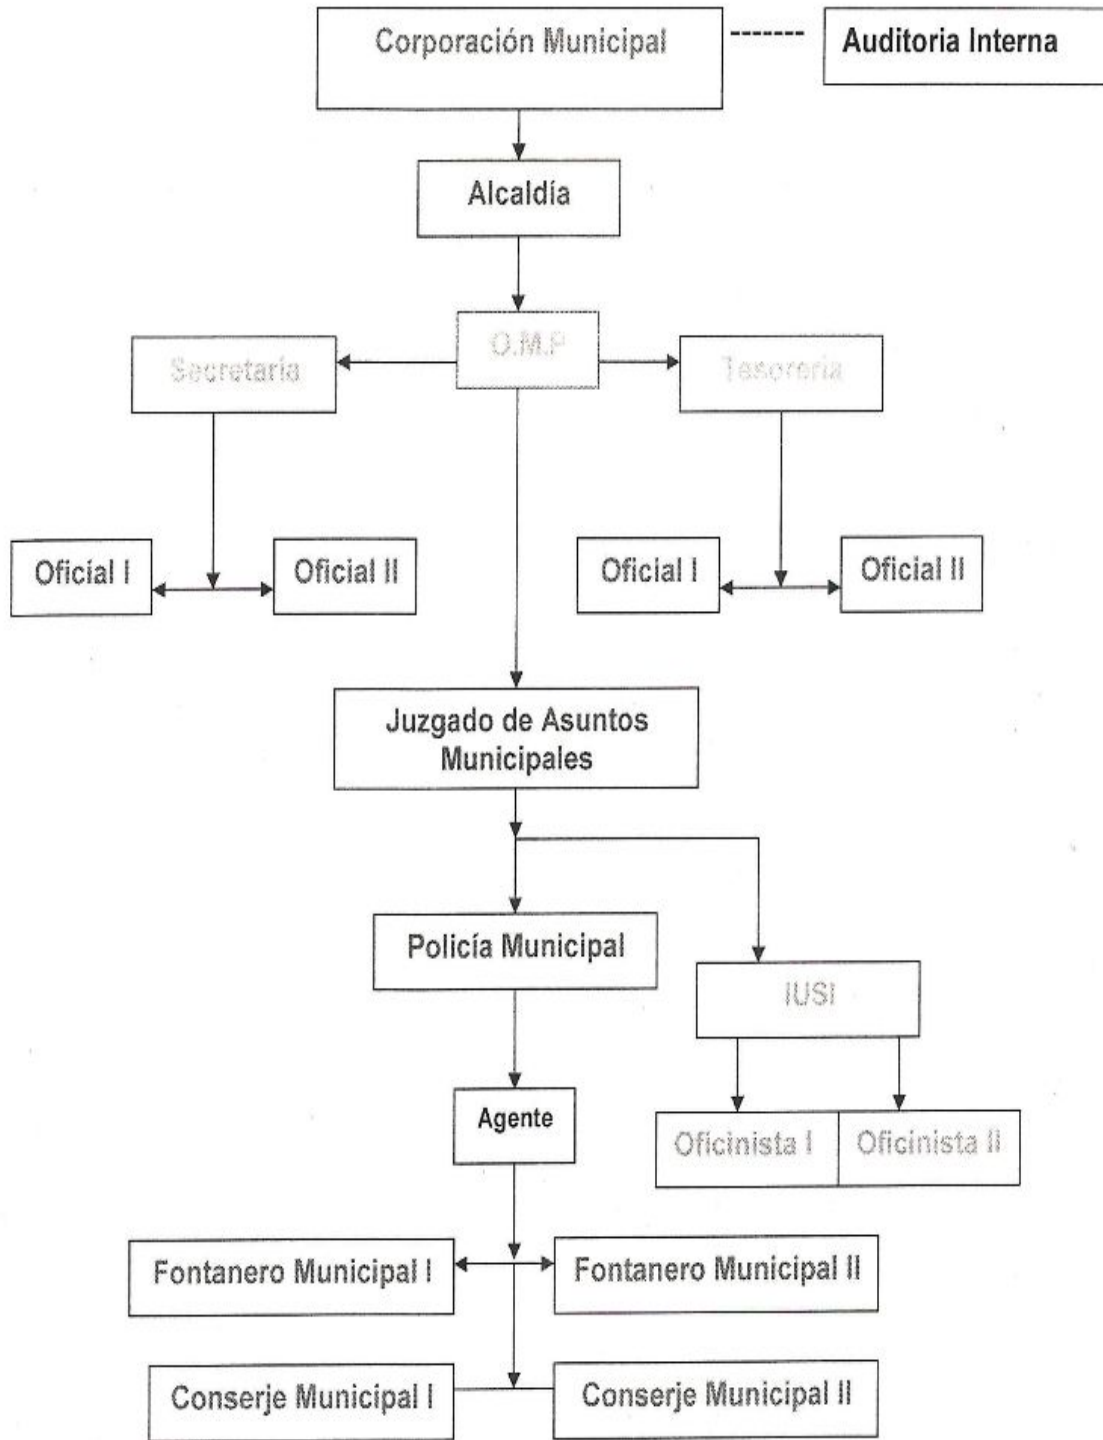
Corporación Municipal

Auditoria Interna

Alcaldía

O.M.P

Secretaria

Tesoreria

Oficial I

Oficial II

Oficial I

Oficial II

Juzgado de Asuntos Municipales

Policía Municipal

IUSI

Agente

Oficinista I

Oficinista II

Fontanero Municipal I

Fontanero Municipal II

Conserje Municipal I

Conserje Municipal II